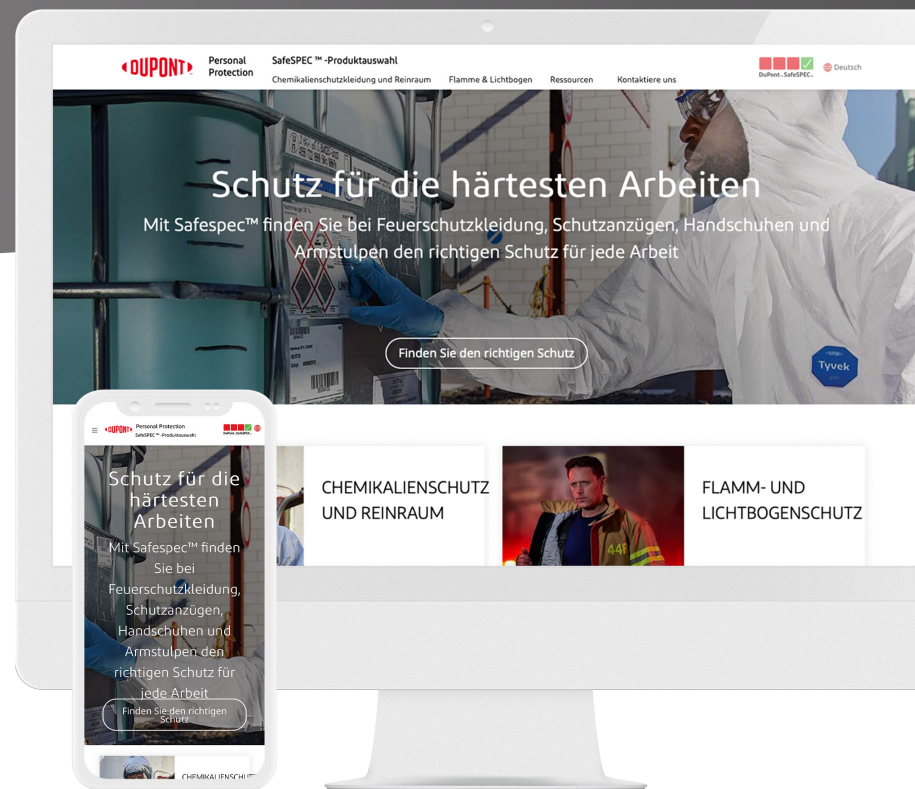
DUPONT Personal Protection SafeSPEC ™ -Produktauswahl

Chemikalienschutzkleidung und Reinraum Flamme & Lichtbogen Ressourcen Kontaktiere uns

DuPont SafeSPEC Deutsch

Schutz für die härtesten Arbeiten

Mit Safespec™ finden Sie bei Feuerschutzkleidung, Schutzanzügen, Handschuhen und Armstulpen den richtigen Schutz für jede Arbeit

Finden Sie den richtigen Schutz

Tyvek

CHEMIKALIENSCHUTZ UND REINRAUM

FLAMM- UND LICHTBOGENSCHUTZ

DUPONT Personal Protection SafeSPEC ™ -Produktauswahl

Schutz für die härtesten Arbeiten

Mit Safespec™ finden Sie bei Feuerschutzkleidung, Schutzanzügen, Handschuhen und Armstulpen den richtigen Schutz für jede Arbeit

Finden Sie den richtigen Schutz

CHEMIKALIENSCHUT